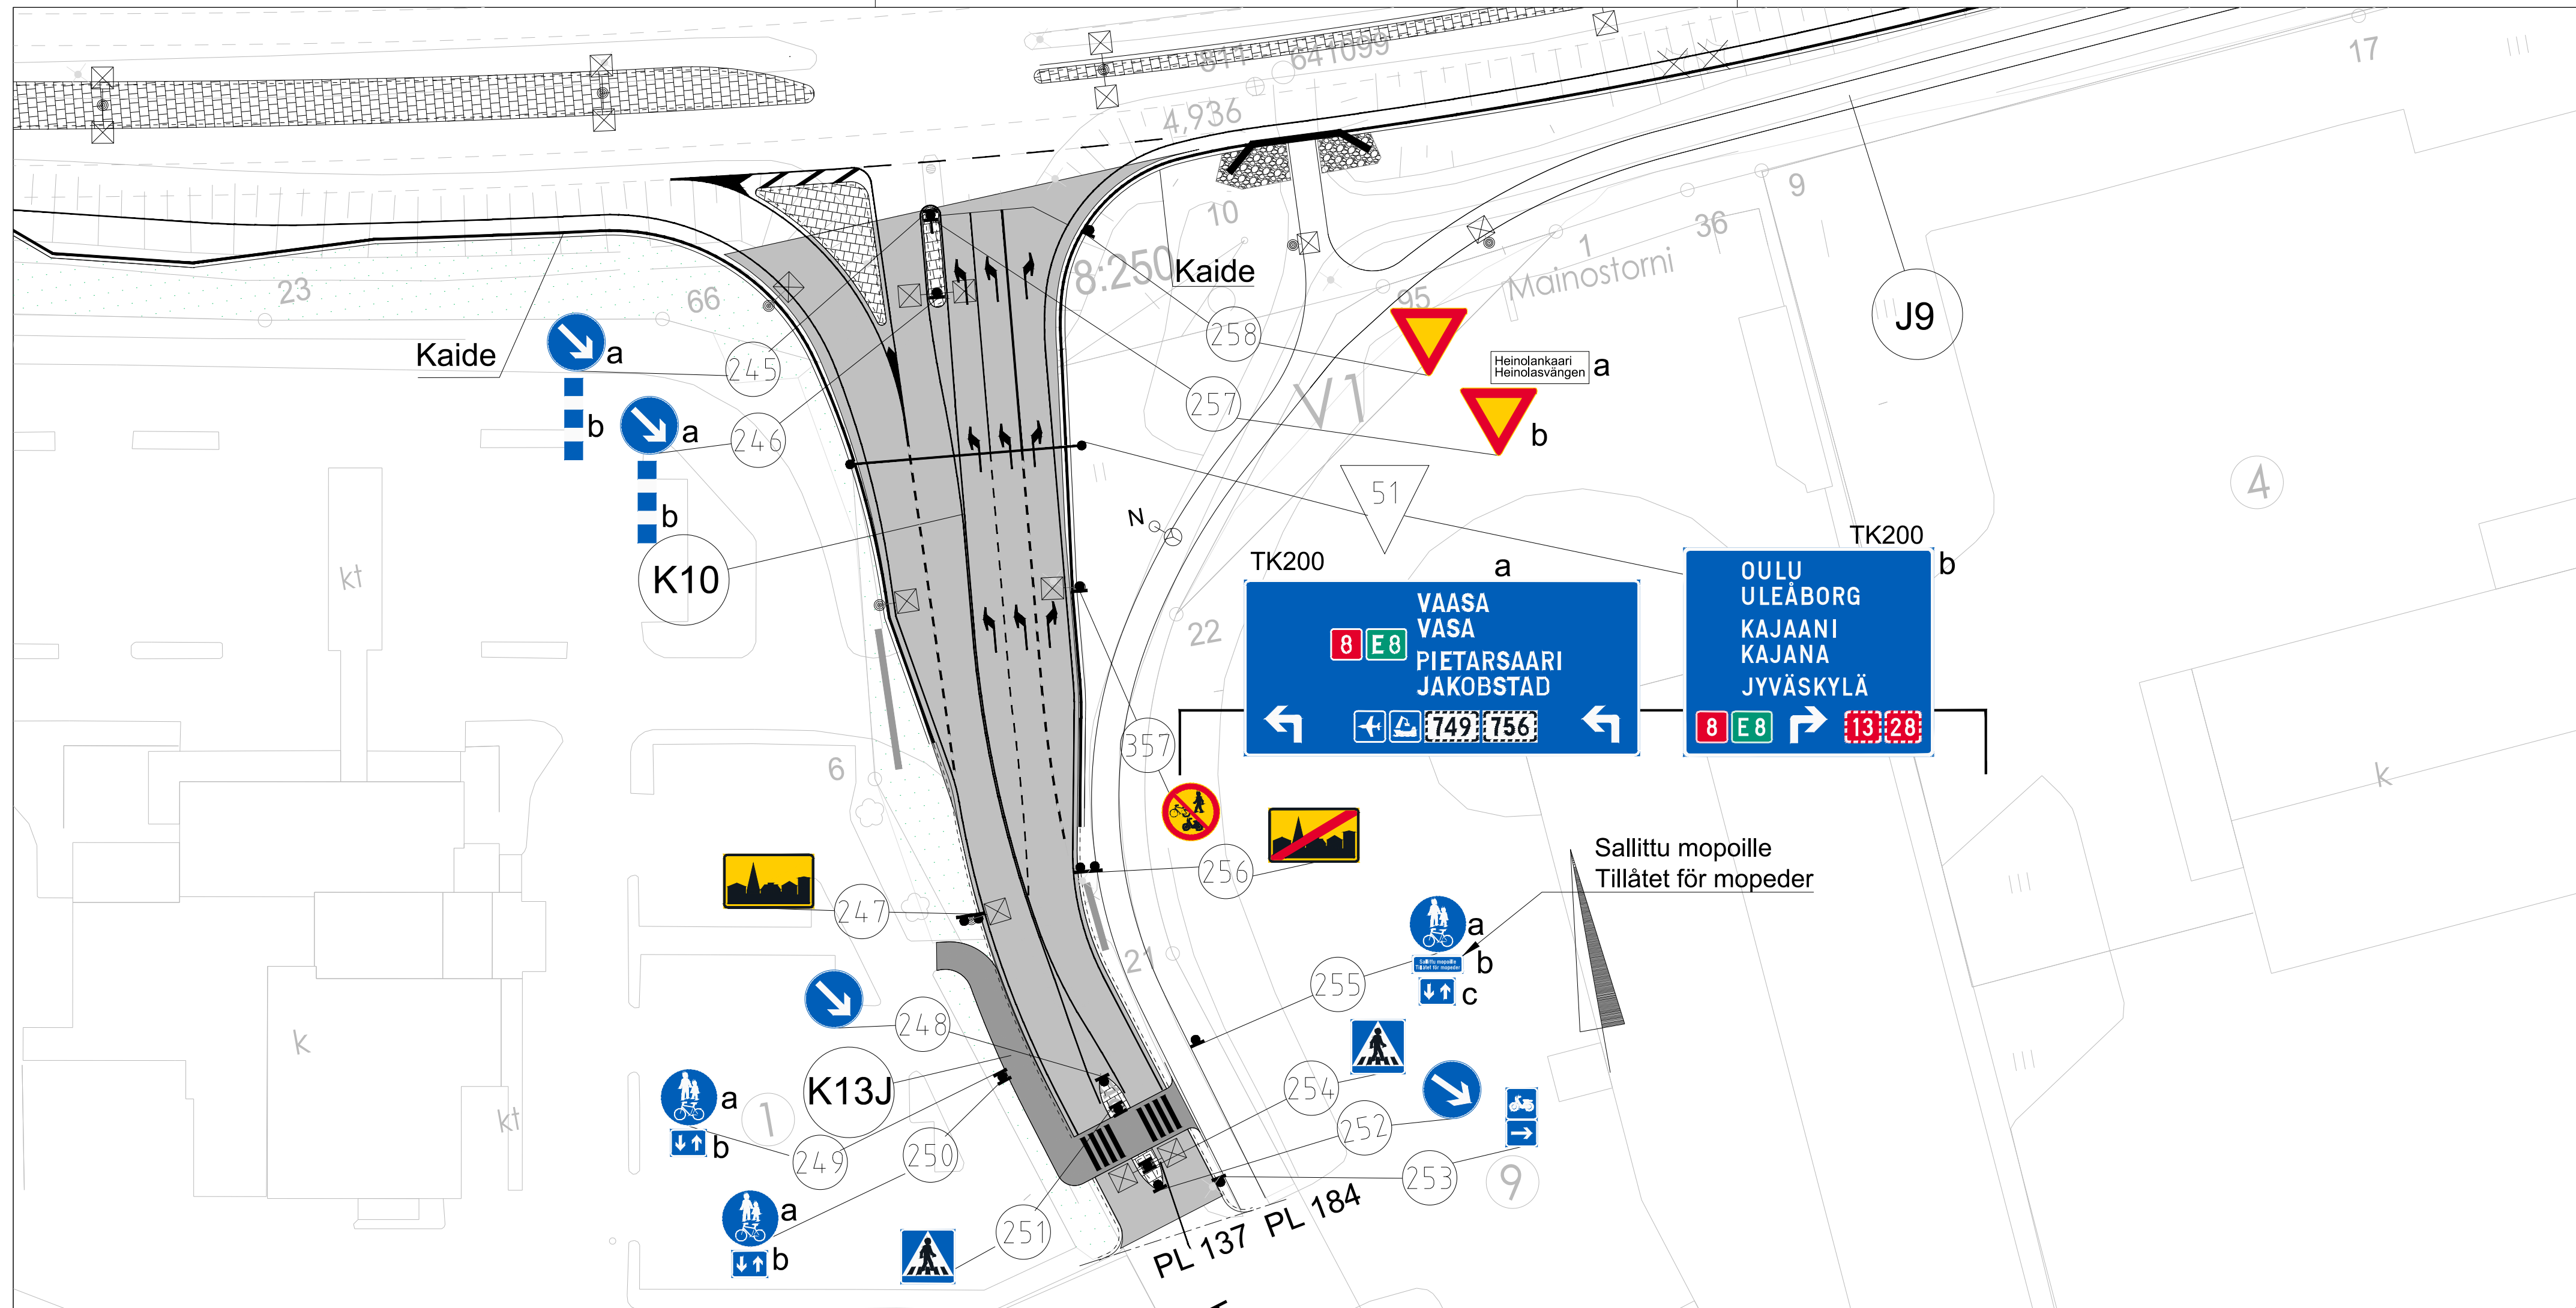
641099
4,936
17
23
66
10
8:250
Kaide
9
36
1
Mainostorni
J9
Kaide
a
b
245
a
b
246
258
257
95
Heinolankaari
Heinolasvängen
a
b
V1
51
4
N
K10
kt
TK200
a
TK200
b
VAASA
VASA
8
E8
PIETARSAARI
JAKOBSTAD
749
756
OULU
ULEÅBORG
KAJAANI
KAJANA
JYVÄSKYLÄ
8
E8
13
28
22
357
6
256
Sallittu mopoille
Tillåtet för mopeder
k
247
a
b
c
21
255
248
k
K13J
a
b
1
kt
249
250
254
252
253
9
a
b
251
PL 137
PL 184